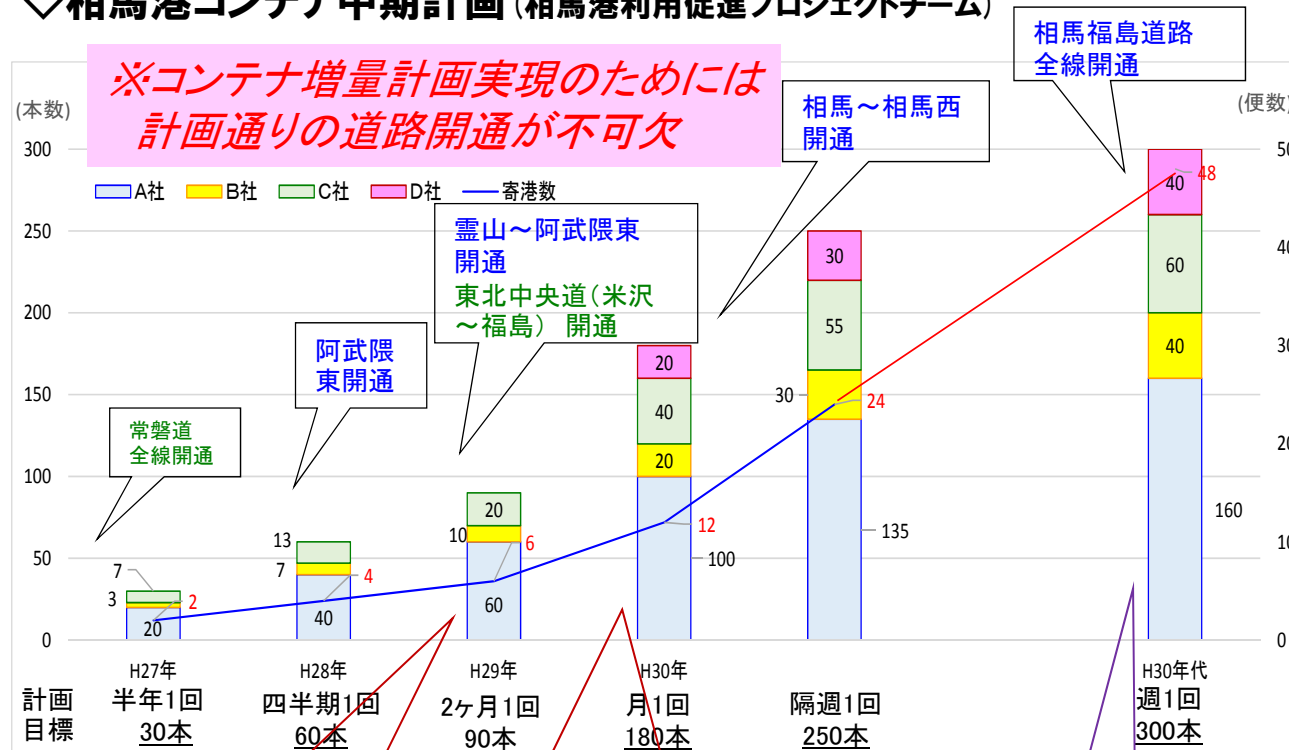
◇相馬港コンテナ中期計画（相馬港利用促進プロジェクトチーム）

※コンテナ増量計画実現のためには計画通りの道路開通が不可欠

相馬福島道路
全線開通

相馬～相馬西
開通

霊山～阿武隈東
開通
東北中央道（米沢～福島） 開通

阿武隈
東開通

常磐道
全線開通

(本数)
(便数)

A社 B社 C社 D社 寄港数

300
250
200
150
100
50
0

50
40
30
20
10
0

| | H27年 | H28年 | H29年 | H30年 | | H30年代 |
|---|---|---|---|---|---|---|
| A社 | 20 | 40 | 60 | 100 | 135 | 160 |
| B社 | 3 | 7 | 10 | 20 | 30 | 40 |
| C社 | 7 | 13 | 20 | 40 | 55 | 60 |
| D社 | | | | 20 | 30 | 40 |
| 寄港数 | 2 | 4 | 6 | 12 | 24 | 48 |

計画目標
半年1回 30本
四半期1回 60本
2ヶ月1回 90本
月1回 180本
隔週1回 250本
週1回 300本